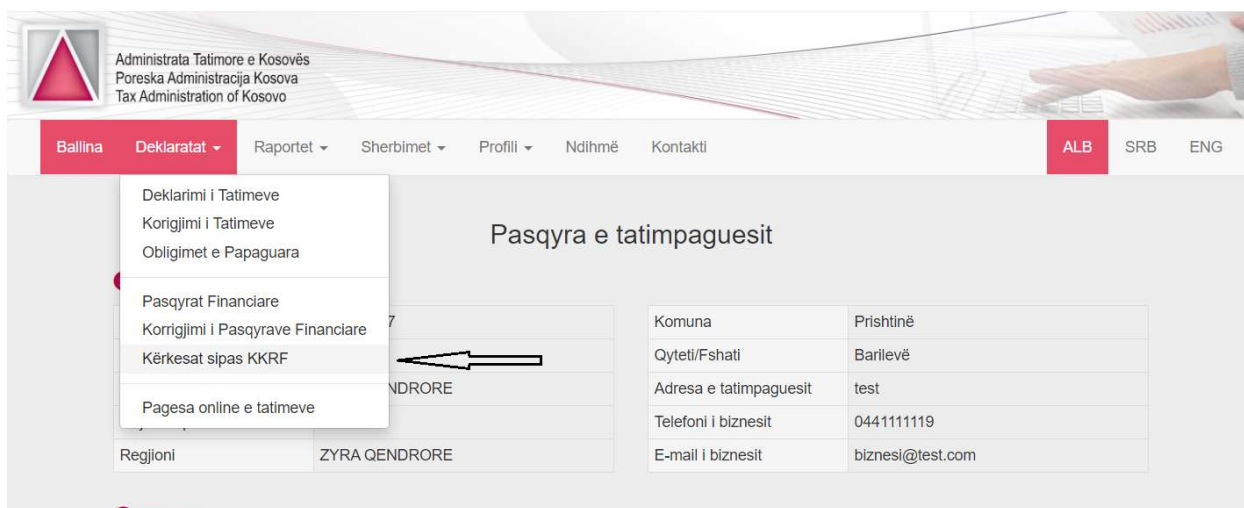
Administrata Tatimore e Kosovës
Poreska Administracija Kosova
Tax Administration of Kosovo

Ballina Deklaratat Raportet Sherbimet Profili Ndihmë Kontakti ALB SRB ENG

Deklarimi i Tatimeve
Korigjimi i Tatimeve
Obligimet e Papaguara

Pasqyrat Financiare
Korrigjimi i Pasqyrave Financiare
Kërkesat sipas KKRF

Pagesa online e tatimeve

Pasqyra e tatimpaguesit

| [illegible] | 7 |
|---|---|
| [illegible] | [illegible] |
| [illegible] | NDRORE |
| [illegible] | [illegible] |
| Regjioni | ZYRA QENDRORE |

| Komuna | Prishtinë |
|---|---|
| Qyteti/Fshati | Barilevë |
| Adresa e tatimpaguesit | test |
| Telefoni i biznesit | 0441111119 |
| E-mail i biznesit | biznesi@test.com |